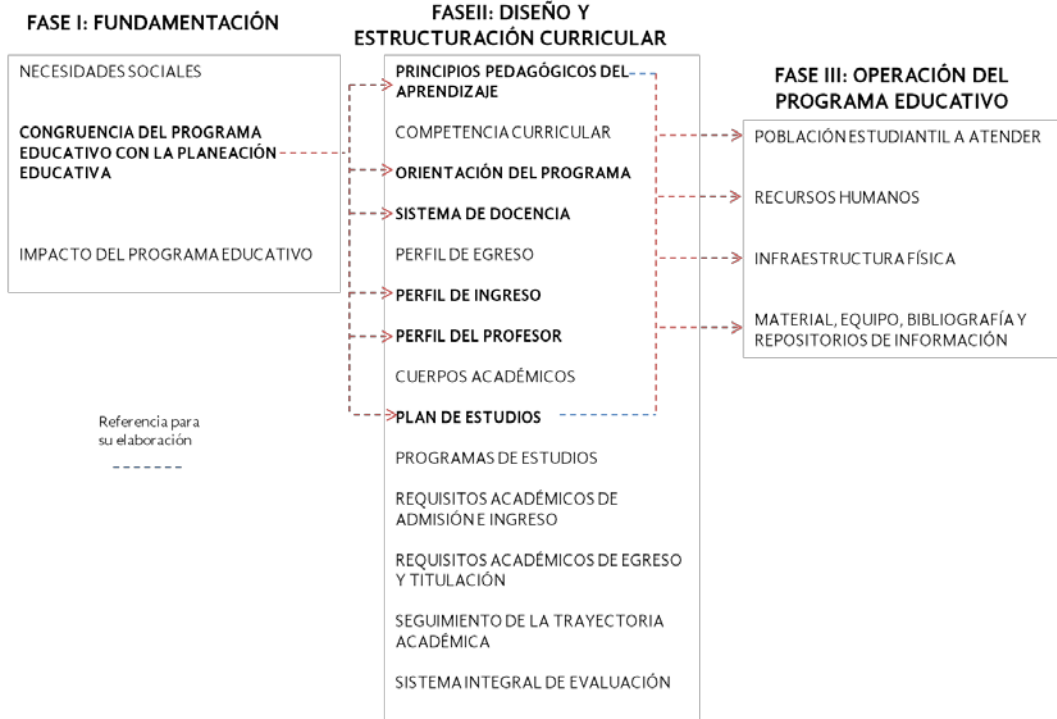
FASE I: FUNDAMENTACIÓN

NECESIDADES SOCIALES

CONGRUENCIA DEL PROGRAMA EDUCATIVO CON LA PLANEACIÓN EDUCATIVA

IMPACTO DEL PROGRAMA EDUCATIVO

Referencia para su elaboración

FASEII: DISEÑO Y ESTRUCTURACIÓN CURRICULAR

PRINCIPIOS PEDAGÓGICOS DEL APRENDIZAJE

COMPETENCIA CURRICULAR

ORIENTACIÓN DEL PROGRAMA

SISTEMA DE DOCENCIA

PERFIL DE EGRESO

PERFIL DE INGRESO

PERFIL DEL PROFESOR

CUERPOS ACADÉMICOS

PLAN DE ESTUDIOS

PROGRAMAS DE ESTUDIOS

REQUISITOS ACADÉMICOS DE ADMISIÓN E INGRESO

REQUISITOS ACADÉMICOS DE EGRESO Y TITULACIÓN

SEGUIMIENTO DE LA TRAYECTORIA ACADÉMICA

SISTEMA INTEGRAL DE EVALUACIÓN

FASE III: OPERACIÓN DEL PROGRAMA EDUCATIVO

POBLACIÓN ESTUDIANTIL A ATENDER

RECURSOS HUMANOS

INFRAESTRUCTURA FÍSICA

MATERIAL, EQUIPO, BIBLIOGRAFÍA Y REPOSITORIOS DE INFORMACIÓN